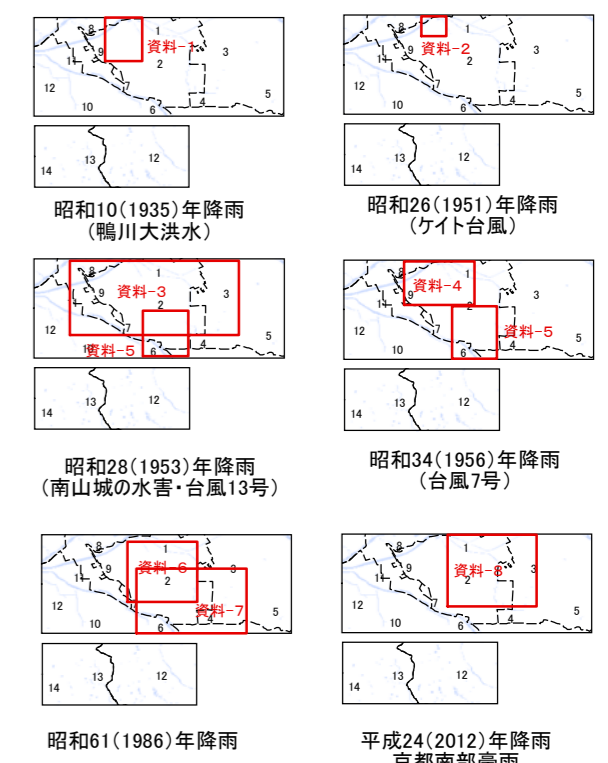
8 1 資料-1 9 3 11 2 7 12 5 4 10 6
13 12 14
昭和10(1935)年降雨
(鴨川大洪水)

8 1 資料-2 9 3 11 2 7 12 5 4 10 6
13 12 14
昭和26(1951)年降雨
(ケイト台風)

8 1 資料-3 9 3 2 7 12 5 4 資料-5 6
13 12 14
昭和28(1953)年降雨
(南山城の水害・台風13号)

8 1 資料-4 9 3 11 2 7 資料-5 12 5 4 10 6
13 12 14
昭和34(1956)年降雨
(台風7号)

8 1 資料-6 9 3 11 2 7 12 資料-7 5 4 10 6
13 12 14
昭和61(1986)年降雨

8 1 資料-8 9 3 11 2 7 12 5 4 10 6
13 12 14
平成24(2012)年降雨
京都南部豪雨